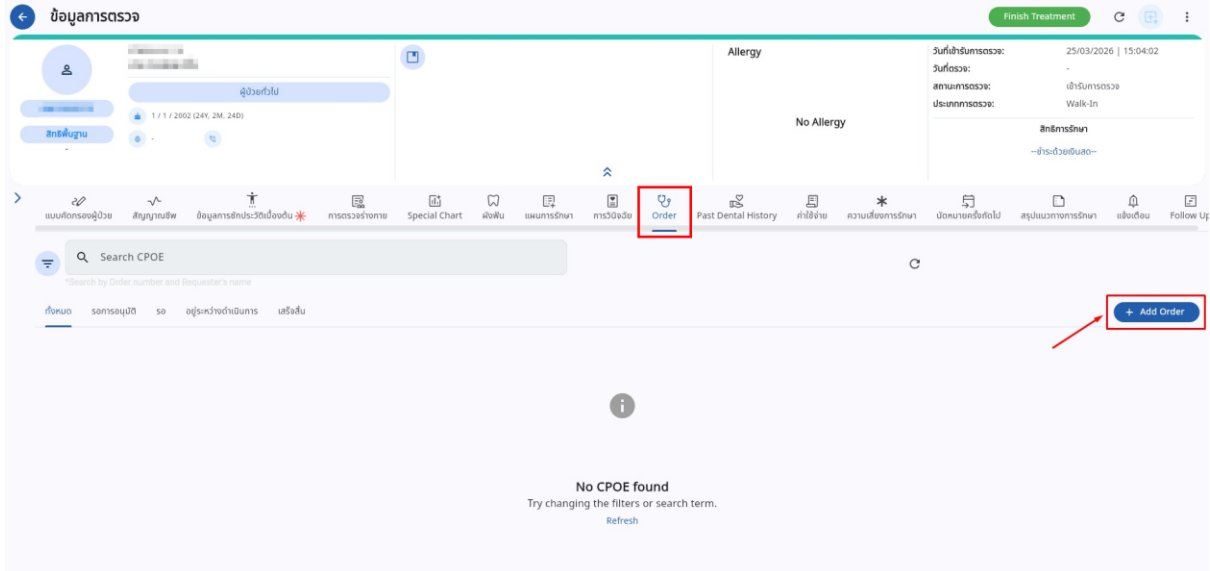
ข้อมูลการตรวจ

Finish Treatment

ผู้ป่วยทั่วไป

1 / 1 / 2002 (24Y, 2M, 24D)

สิทธิ์พื้นฐาน

-

Allergy

No Allergy

วันที่เข้ารับการตรวจ: 25/03/2026 | 15:04:02

วันที่ตรวจ: -

สถานะการตรวจ: เข้ารับการตรวจ

ประเภทการตรวจ: Walk-In

สิทธิการรักษา

--ชำระด้วยเงินสด--

แบบคัดกรองผู้ป่วย | สัญญาณชีพ | ข้อมูลการซักประวัติเบื้องต้น | การตรวจร่างกาย | Special Chart | ผังฟัน | แผนการรักษา | การวินิจฉัย | Order | Past Dental History | ค่าใช้จ่าย | ความเสี่ยงการรักษา | นัดหมายครั้งถัดไป | สรุปแนวทางการรักษา | แจ้งเตือน | Follow Up

Search CPOE

*Search by Order number and Requester's name

ทั้งหมด | รอการอนุมัติ | รอ | อยู่ระหว่างดำเนินการ | เสร็จสิ้น

+ Add Order

No CPOE found

Try changing the filters or search term.

Refresh